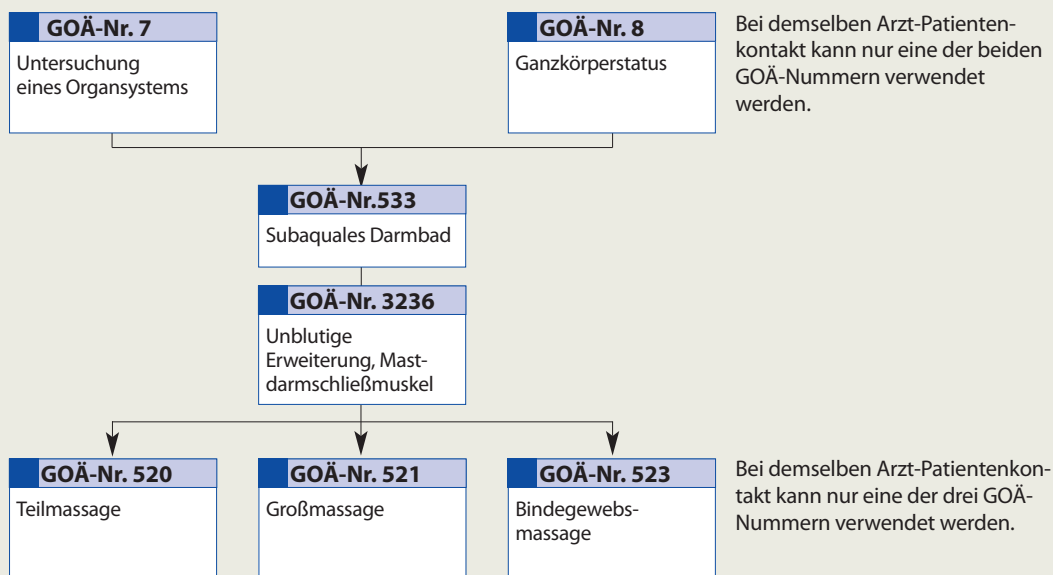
GOÄ-Nr. 7
Untersuchung eines Organsystems

GOÄ-Nr. 8
Ganzkörperstatus

Bei demselben Arzt-Patientenkontakt kann nur eine der beiden GOÄ-Nummern verwendet werden.

GOÄ-Nr.533
Subaquales Darmbad

GOÄ-Nr. 3236
Unblutige Erweiterung, Mastdarmschließmuskel

GOÄ-Nr. 520
Teilmassage

GOÄ-Nr. 521
Großmassage

GOÄ-Nr. 523
Bindegewebsmassage

Bei demselben Arzt-Patientenkontakt kann nur eine der drei GOÄ-Nummern verwendet werden.